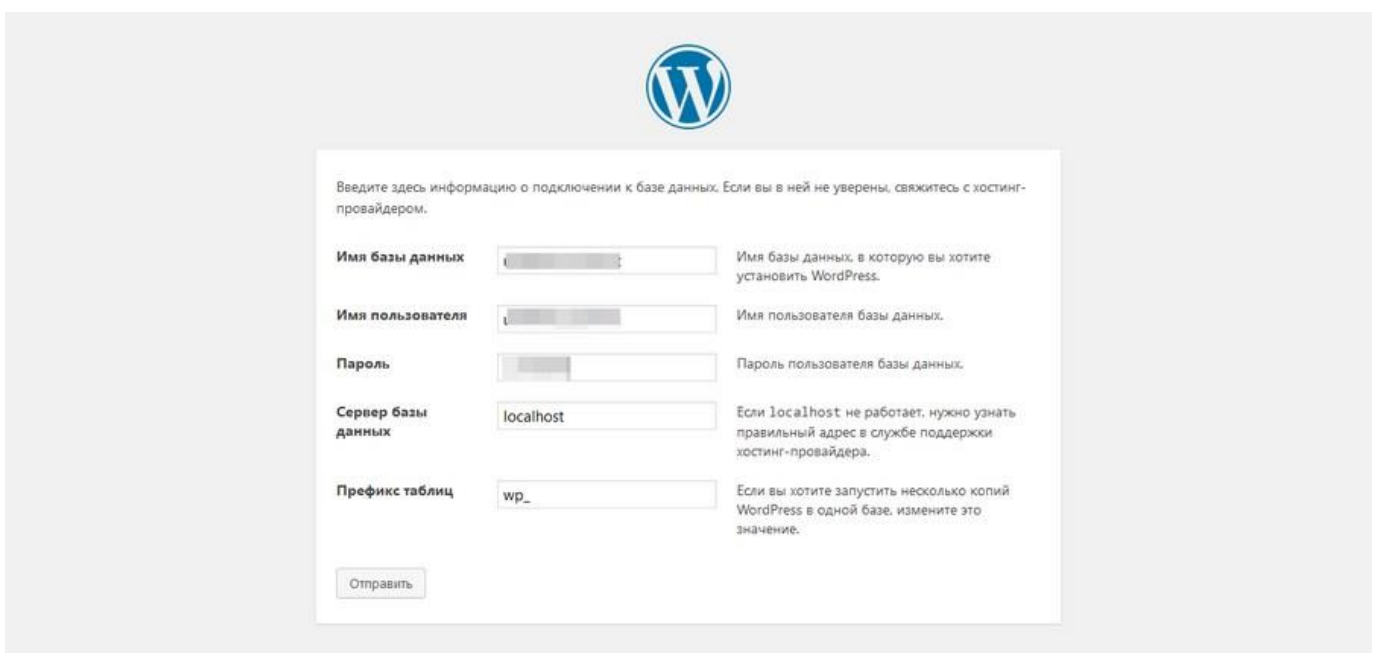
Введите здесь информацию о подключении к базе данных. Если вы в ней не уверены, свяжитесь с хостинг-провайдером.

| | | |
|---|---|---|
| **Имя базы данных** | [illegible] | Имя базы данных, в которую вы хотите установить WordPress. |
| **Имя пользователя** | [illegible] | Имя пользователя базы данных. |
| **Пароль** | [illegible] | Пароль пользователя базы данных. |
| **Сервер базы данных** | localhost | Если localhost не работает, нужно узнать правильный адрес в службе поддержки хостинг-провайдера. |
| **Префикс таблиц** | wp_ | Если вы хотите запустить несколько копий WordPress в одной базе, измените это значение. |

Отправить